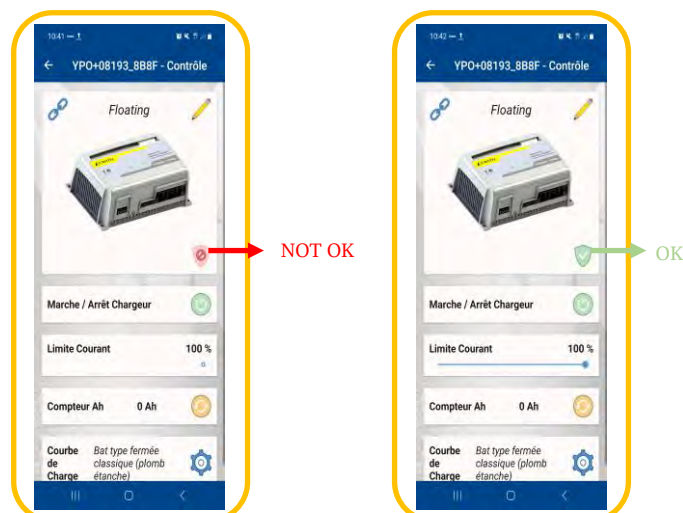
10:41

YPO+08193_8B8F - Contrôle

Floating

NOT OK

Marche / Arrêt Chargeur

Limite Courant 100 %

Compteur Ah 0 Ah

Courbe de Charge Bat type fermée classique (plomb étanche)

10:42

YPO+08193_8B8F - Contrôle

Floating

OK

Marche / Arrêt Chargeur

Limite Courant 100 %

Compteur Ah 0 Ah

Courbe de Charge Bat type fermée classique (plomb étanche)